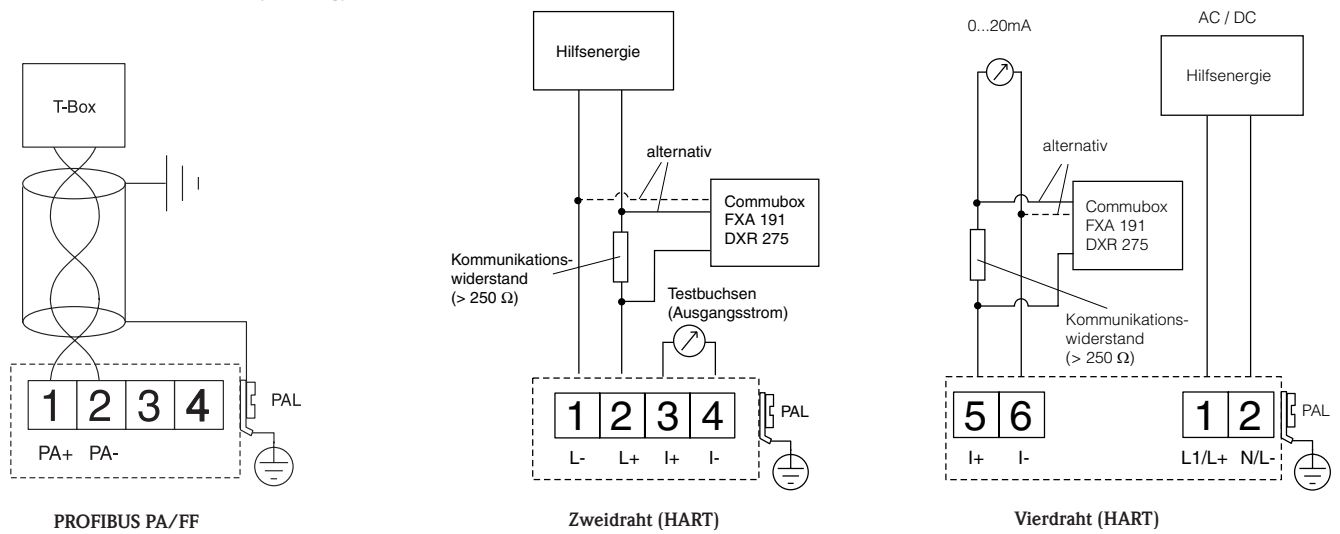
T-Box

1 2 3 4

PA+ PA-

PAL

PROFIBUS PA/FF

Hilfsenergie

alternativ

Commubox
FXA 191
DXR 275

Kommunikationswiderstand
(> 250 Ω)

Testbuchsen
(Ausgangsstrom)

1 2 3 4

L- L+ I+ I-

PAL

Zweidraht (HART)

0...20mA

AC / DC

Hilfsenergie

alternativ

Commubox
FXA 191
DXR 275

Kommunikationswiderstand
(> 250 Ω)

5 6

I+ I-

1 2

L1/L+ N/L-

PAL

Vierdraht (HART)